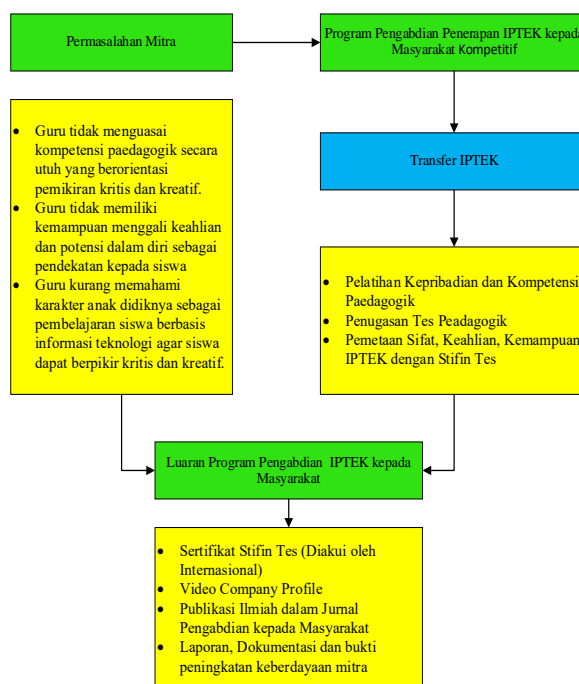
Permasalahan Mitra

Program Pengabdian Penerapan IPTEK kepada Masyarakat Kompetitif

- Guru tidak menguasai kompetensi paedagogik secara utuh yang berorientasi pemikiran kritis dan kreatif.
- Guru tidak memiliki kemampuan menggali keahlian dan potensi dalam diri sebagai pendekatan kepada siswa
- Guru kurang memahami karakter anak didiknya sebagai pembelajaran siswa berbasis informasi teknologi agar siswa dapat berpikir kritis dan kreatif.

Transfer IPTEK

- Pelatihan Kepribadian dan Kompetensi Paedagogik
- Penugasan Tes Peadagogik
- Pemetaan Sifat, Keahlian, Kemampuan IPTEK dengan Stifin Tes

Luaran Program Pengabdian IPTEK kepada Masyarakat

- Sertifikat Stifin Tes (Diakui oleh Internasional)
- Video Company Profile
- Publikasi Ilmiah dalam Jurnal Pengabdian kepada Masyarakat
- Laporan, Dokumentasi dan bukti peningkatan keberdayaan mitra